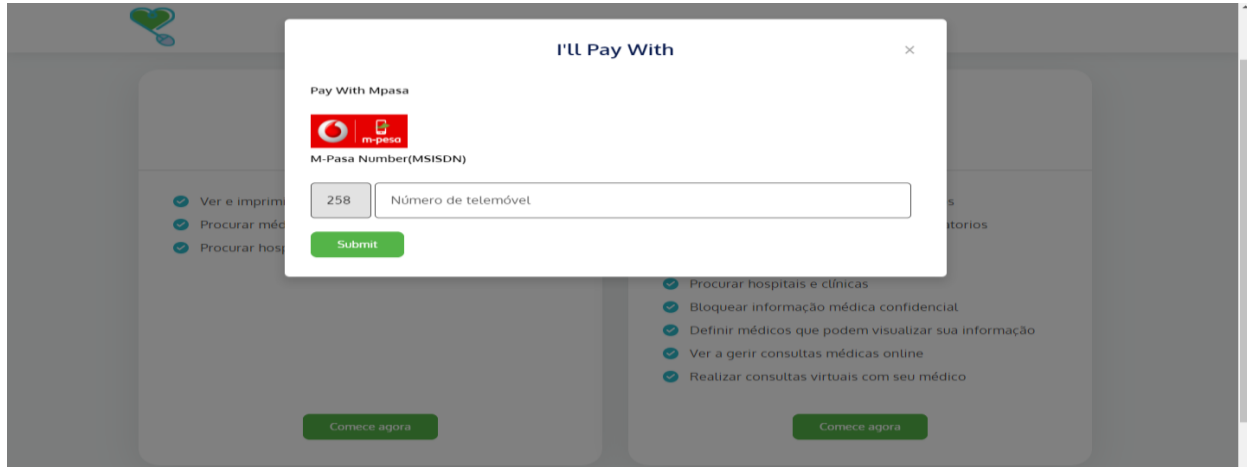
I'Ll Pay With

×

Pay With Mpasa

m-pesa

M-Pasa Number(MSISDN)

258 Número de telemóvel

Submit

Ver e imprim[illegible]

Procurar méd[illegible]

Procurar hosp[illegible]

Comece agora

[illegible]s

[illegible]atorios

Procurar hospitais e clínicas

Bloquear informação médica confidencial

Definir médicos que podem visualizar sua informação

Ver a gerir consultas médicas online

Realizar consultas virtuais com seu médico

Comece agora